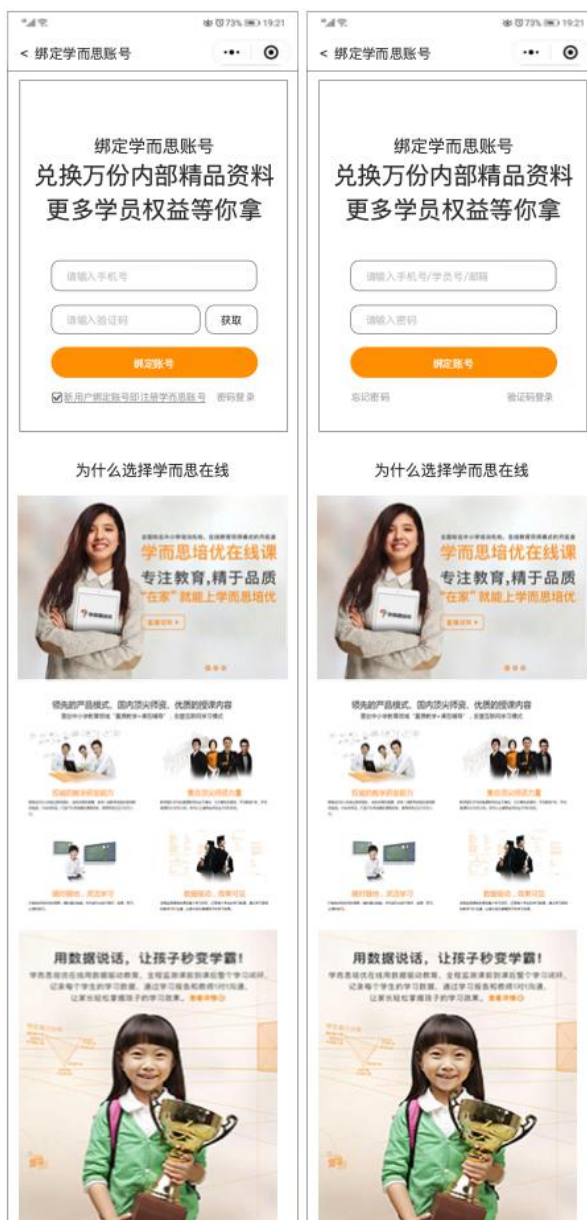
73% 19:21

< 绑定学而思账号

绑定学而思账号
兑换万份内部精品资料
更多学员权益等你拿

请输入手机号

请输入验证码 获取

绑定账号

新用户绑定账号即注册学而思账号 密码登录

为什么选择学而思在线

学而思培优在线课
专注教育，精于品质
"在家"就能上学而思培优

领先的产品模式、国内顶尖师资、优质的授课内容

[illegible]

用数据说话，让孩子秒变学霸！

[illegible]

73% 19:21

< 绑定学而思账号

绑定学而思账号
兑换万份内部精品资料
更多学员权益等你拿

请输入手机号/学员号/邮箱

请输入密码

绑定账号

忘记密码 验证码登录

为什么选择学而思在线

学而思培优在线课
专注教育，精于品质
"在家"就能上学而思培优

领先的产品模式、国内顶尖师资、优质的授课内容

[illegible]

用数据说话，让孩子秒变学霸！

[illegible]